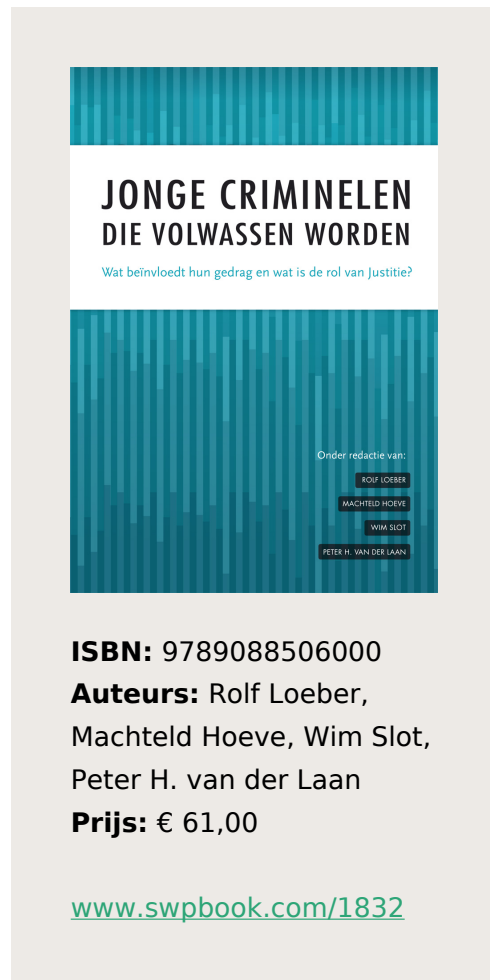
JONGE CRIMINELEN
DIE VOLWASSEN WORDEN

Wat beïnvloedt hun gedrag en wat is de rol van Justitie?

Onder redactie van:
ROLF LOEBER
MACHTELD HOEVE
WIM SLOT
PETER H. VAN DER LAAN

**ISBN:** 9789088506000
**Auteurs:** Rolf Loeber, Machteld Hoeve, Wim Slot, Peter H. van der Laan
**Prijs:** € 61,00

www.swpbook.com/1832